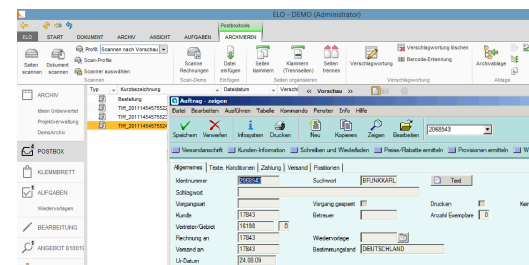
ELO - DEMO (Administrator)

Postboxtools

ELO | START | DOKUMENT | ARCHIV | ANSICHT | AUFGABEN | ARCHIVIEREN

Seiten scannen | Dokument scannen | Profil Scannen nach Vorschau | Scan-Profile | Scanner auswählen | Scannen | Scanne Rechnungen | Scan-Dots | Datei einfügen | Seiten löschen | Klammern (Trennseiten) | Seiten trennen | Seiten organisieren | Vorschlag | Verschlagwortung löschen | Barcode-Erkennung | Verschlagwortung | Archivablage | Ablage

ARCHIV | Typ | Kurzbezeichnung | Datedatum | Verschl | Vorschau

Ideen Unbewertet | Projektverwaltung | DemoArchiv | Bestellung | Tiff_20111454575522 | Tiff_20111454575522 | Tiff_20111454575522

POSTBOX | KLEMMBRETT | AUFGABEN | Wiedervorlagen | BEARBEITUNG | ANGEBOT 810010

Auftrag - zeigen

Datei | Bearbeiten | Ausführen | Tabelle | Kommando | Fenster | Info | Hilfe

Speichern | Verwerfen | Infosystem | Drucken | Neu | Kopieren | Zeigen | Bearbeiten | 2068543

Versandanschrift | Kunden-Information | Schreiben und Wiedervorlagen | Preise/Rabatte ermitteln | Provisionen ermitteln

Allgemeines | Texte, Konditionen | Zahlung | Versand | Positionen

Identnummer | 2068543 | Suchwort | BFUNKKARL | Text
Schlagwort
Vorgangsart | Vorgang gesperrt | Drucken
Kunde | 17843 | Betreuer | Anzahl Exemplare | 0
Vertreter/Gebiet | 16158 | 0
Rechnung an | 17843 | Wiedervorlage
Versand an | 17843 | Bestimmungsland | DEUTSCHLAND
Ur-Datum | 24.08.09